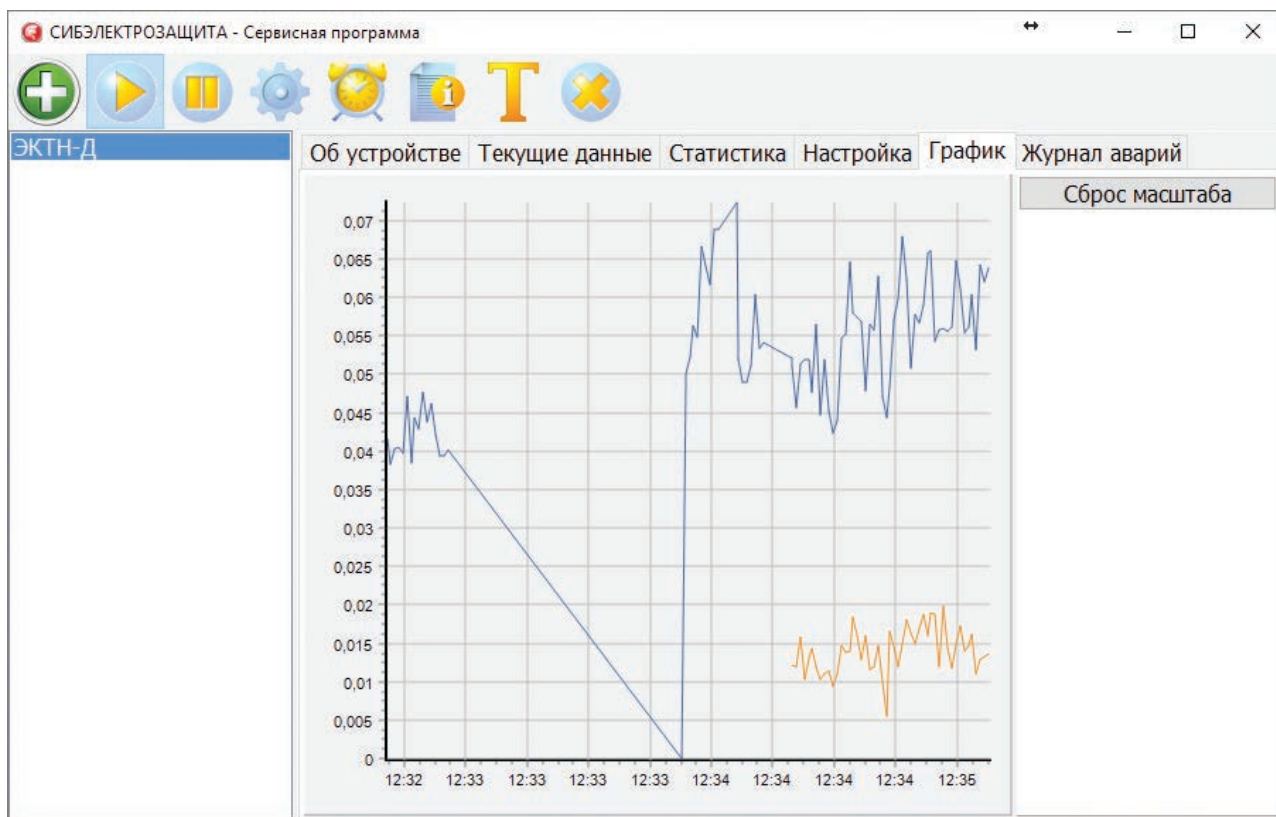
СИБЭЛЕКТРОЗАЩИТА - Сервисная программа

ЭКТН-Д

Об устройстве | Текущие данные | Статистика | Настройка | График | Журнал аварий

Сброс масштаба

0,07
0,065
0,06
0,055
0,05
0,045
0,04
0,035
0,03
0,025
0,02
0,015
0,01
0,005
0

12:32 12:33 12:33 12:33 12:33 12:34 12:34 12:34 12:34 12:34 12:35